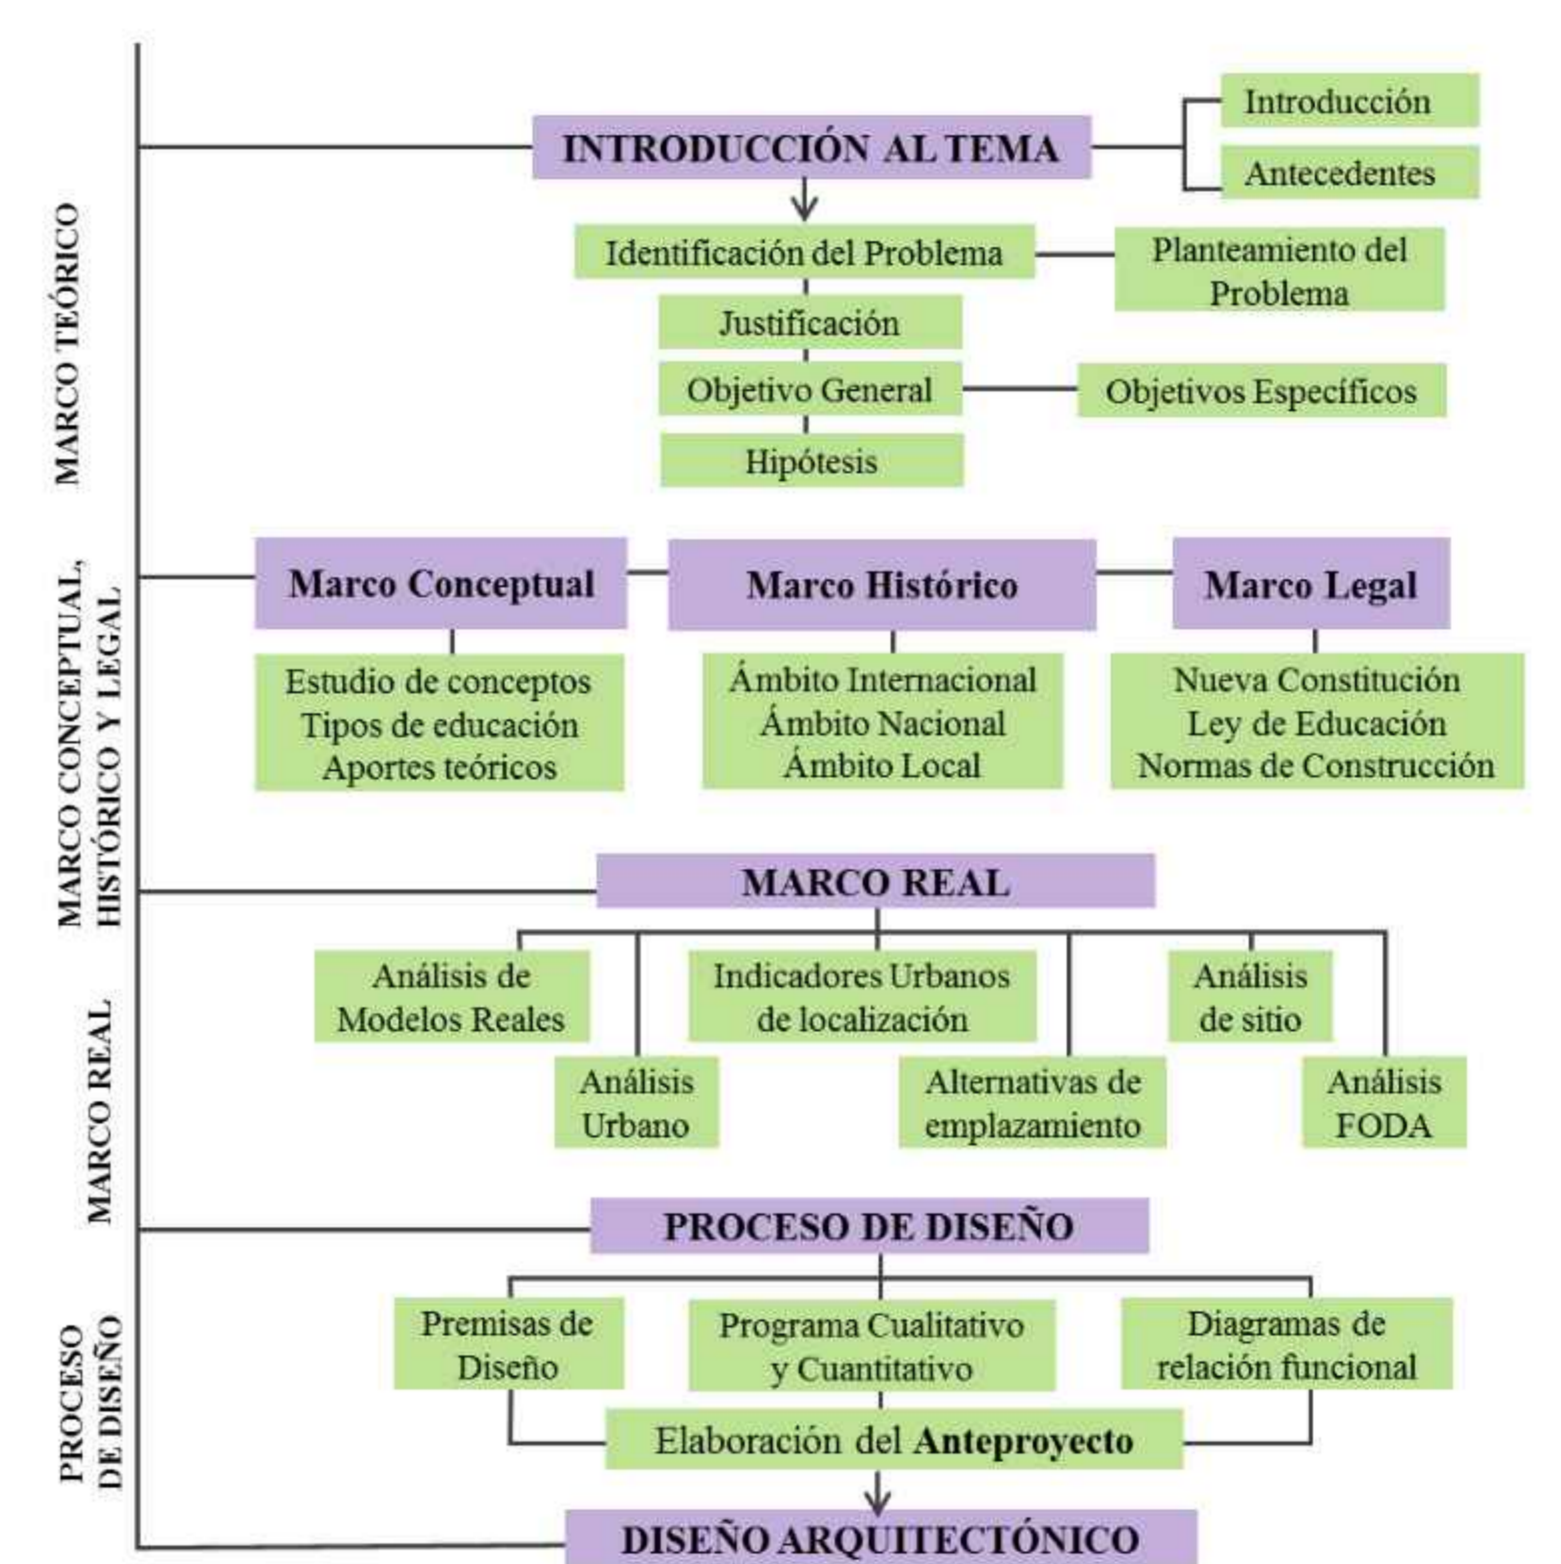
MARCO TEÓRICO

INTRODUCCIÓN AL TEMA

Introducción

Antecedentes

Identificación del Problema

Planteamiento del Problema

Justificación

Objetivo General

Objetivos Específicos

Hipótesis

MARCO CONCEPTUAL, HISTÓRICO Y LEGAL

Marco Conceptual

Marco Histórico

Marco Legal

Estudio de conceptos
Tipos de educación
Aportes teóricos

Ámbito Internacional
Ámbito Nacional
Ámbito Local

Nueva Constitución
Ley de Educación
Normas de Construcción

MARCO REAL

MARCO REAL

Análisis de Modelos Reales

Indicadores Urbanos de localización

Análisis de sitio

Análisis Urbano

Alternativas de emplazamiento

Análisis FODA

PROCESO DE DISEÑO

PROCESO DE DISEÑO

Premisas de Diseño

Programa Cualitativo y Cuantitativo

Diagramas de relación funcional

Elaboración del **Anteproyecto**

DISEÑO ARQUITECTÓNICO